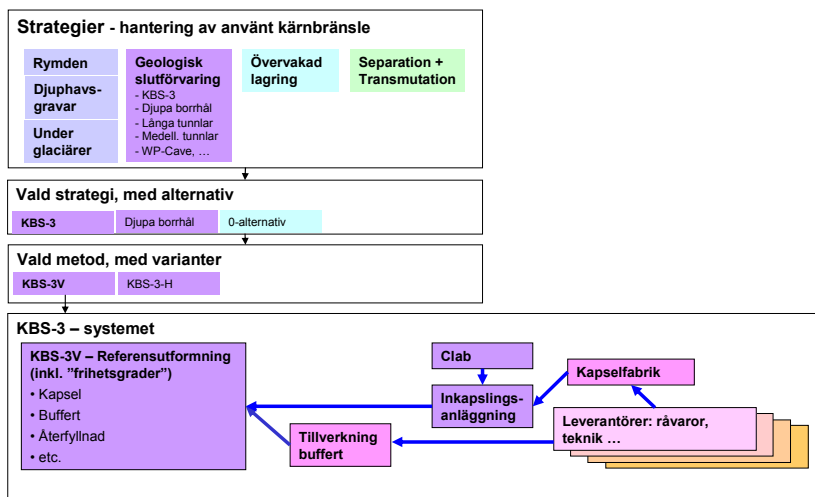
Strategier - hantering av använt kärnbränsle

Rymden

Djuphavsgravar

Under glaciärer

Geologisk slutförvaring
- KBS-3
- Djupa borrhål
- Långa tunnlar
- Medell. tunnlar
- WP-Cave, …

Övervakad lagring

Separation + Transmutation

Vald strategi, med alternativ

KBS-3

Djupa borrhål

0-alternativ

Vald metod, med varianter

KBS-3V

KBS-3-H

KBS-3 – systemet

KBS-3V – Referensutformning (inkl. ”frihetsgrader”)
• Kapsel
• Buffert
• Återfyllnad
• etc.

Clab

Inkapslingsanläggning

Kapselfabrik

Tillverkning buffert

Leverantörer: råvaror, teknik …